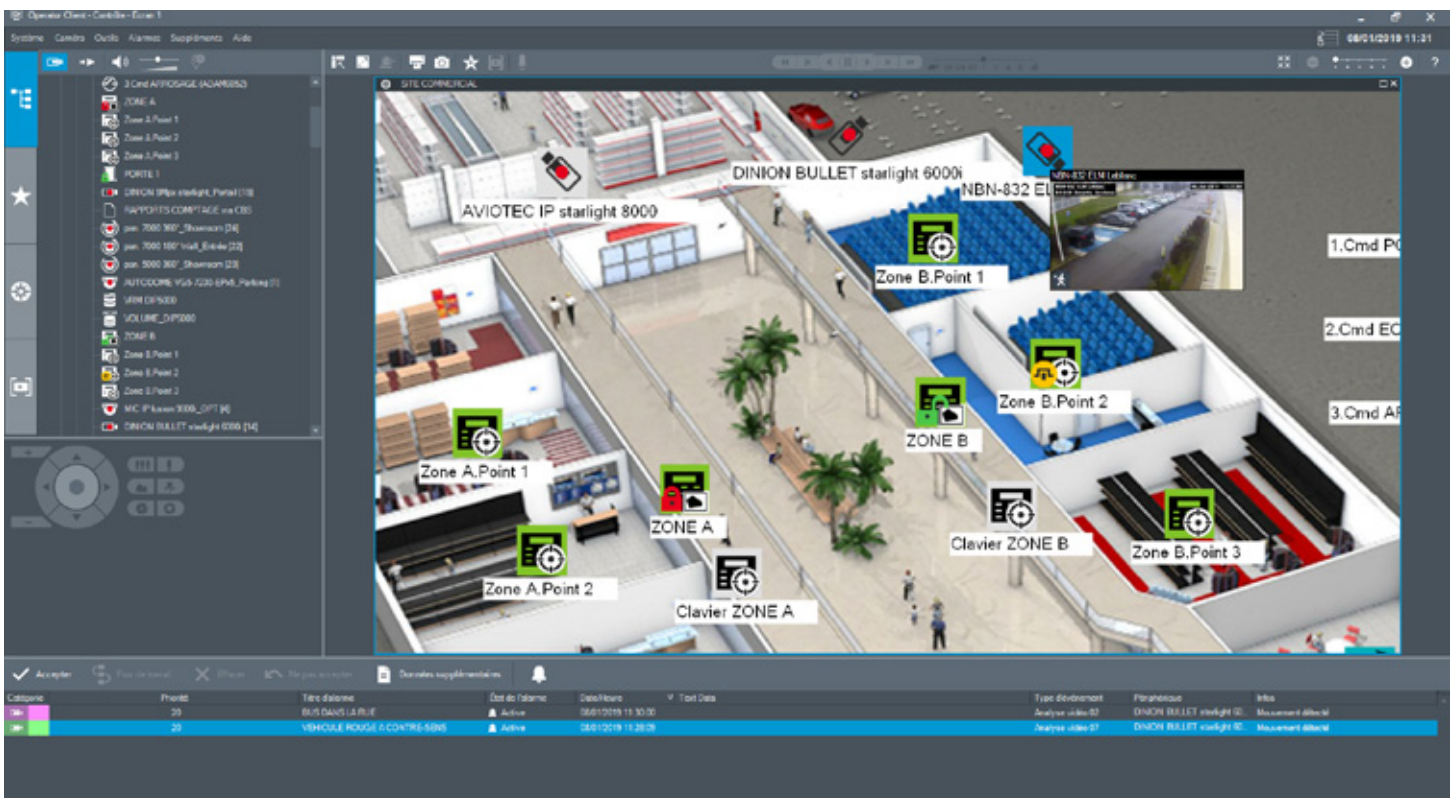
Operator Client - Contrôle - Écran 1

Système Caméra Outils Alarmes Suppléments Aide

08/01/2019 11:31

3 Cmd ARROSAGE (ADAM6052)
ZONE A
Zone A.Point 1
Zone A.Point 2
Zone A.Point 3
PORTE 1
DINION 5Mpx starlight_Portail [10]
RAPPORTS COMPTAGE via CBS
pan. 7000 360°_Showroom [24]
pan. 7000 180°_Hall_Entrée [22]
pan. 5000 360°_Showroom [23]
AUTODOME VG5-7230-EPx5_Parking [1]
VRM DIP5000
VOLUME_DIP5000
ZONE B
Zone B.Point 1
Zone B.Point 2
Zone B.Point 3
MIC IP fusion 9000i_OPT [4]
DINION BULLET starlight 6000i [14]

SITE COMMERCIAL

AVIOTEC IP starlight 8000
DINION BULLET starlight 6000i
NBN-832 EL
NBN-832 ELM Leblanc
Zone B.Point 1
1.Cmd P
2.Cmd EC
3.Cmd A
Zone B.Point 2
ZONE B
Zone A.Point 1
ZONE A
Clavier ZONE B
Zone B.Point 3
Zone A.Point 2
Clavier ZONE A

Accepter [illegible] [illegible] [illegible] Données supplémentaires

| Catégorie | Priorité | Titre d'alarme | État de l'alarme | Date/Heure | Text Data | Type d'événement | Périphérique | Infos |
|---|---|---|---|---|---|---|---|---|
| | 20 | BUS DANS LA RUE | Active | 08/01/2019 11:30:00 | | Analyse vidéo 02 | DINION BULLET starlight 60... | Mouvement détecté |
| | 20 | VEHICULE ROUGE A CONTRE-SENS | Active | 08/01/2019 11:28:09 | | Analyse vidéo 07 | DINION BULLET starlight 60... | Mouvement détecté |